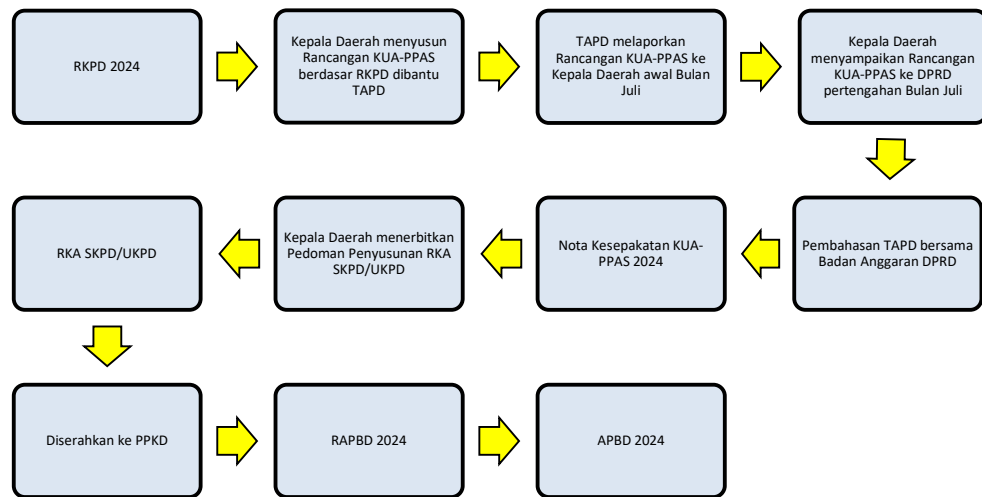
RKPD 2024

Kepala Daerah menyusun Rancangan KUA-PPAS berdasar RKPD dibantu TAPD

TAPD melaporkan Rancangan KUA-PPAS ke Kepala Daerah awal Bulan Juli

Kepala Daerah menyampaikan Rancangan KUA-PPAS ke DPRD pertengahan Bulan Juli

Pembahasan TAPD bersama Badan Anggaran DPRD

Nota Kesepakatan KUA-PPAS 2024

Kepala Daerah menerbitkan Pedoman Penyusunan RKA SKPD/UKPD

RKA SKPD/UKPD

Diserahkan ke PPKD

RAPBD 2024

APBD 2024